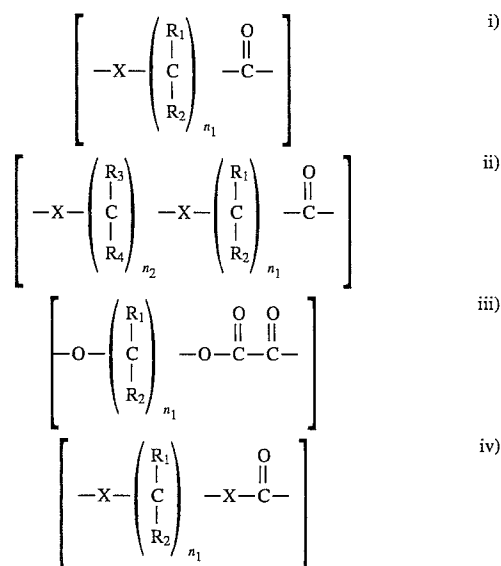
$\left[ -X-\left( \begin{array}{c} R_1 \\ | \\ C \\ | \\ R_2 \end{array} \right)_{n_1} -\overset{O}{\overset{\|}{C}}- \right]$ i)

$\left[ -X-\left( \begin{array}{c} R_3 \\ | \\ C \\ | \\ R_4 \end{array} \right)_{n_2} -X-\left( \begin{array}{c} R_1 \\ | \\ C \\ | \\ R_2 \end{array} \right)_{n_1} -\overset{O}{\overset{\|}{C}}- \right]$ ii)

$\left[ -O-\left( \begin{array}{c} R_1 \\ | \\ C \\ | \\ R_2 \end{array} \right)_{n_1} -O-\overset{O}{\overset{\|}{C}}-\overset{O}{\overset{\|}{C}}- \right]$ iii)

$\left[ -X-\left( \begin{array}{c} R_1 \\ | \\ C \\ | \\ R_2 \end{array} \right)_{n_1} -X-\overset{O}{\overset{\|}{C}}- \right]$ iv)